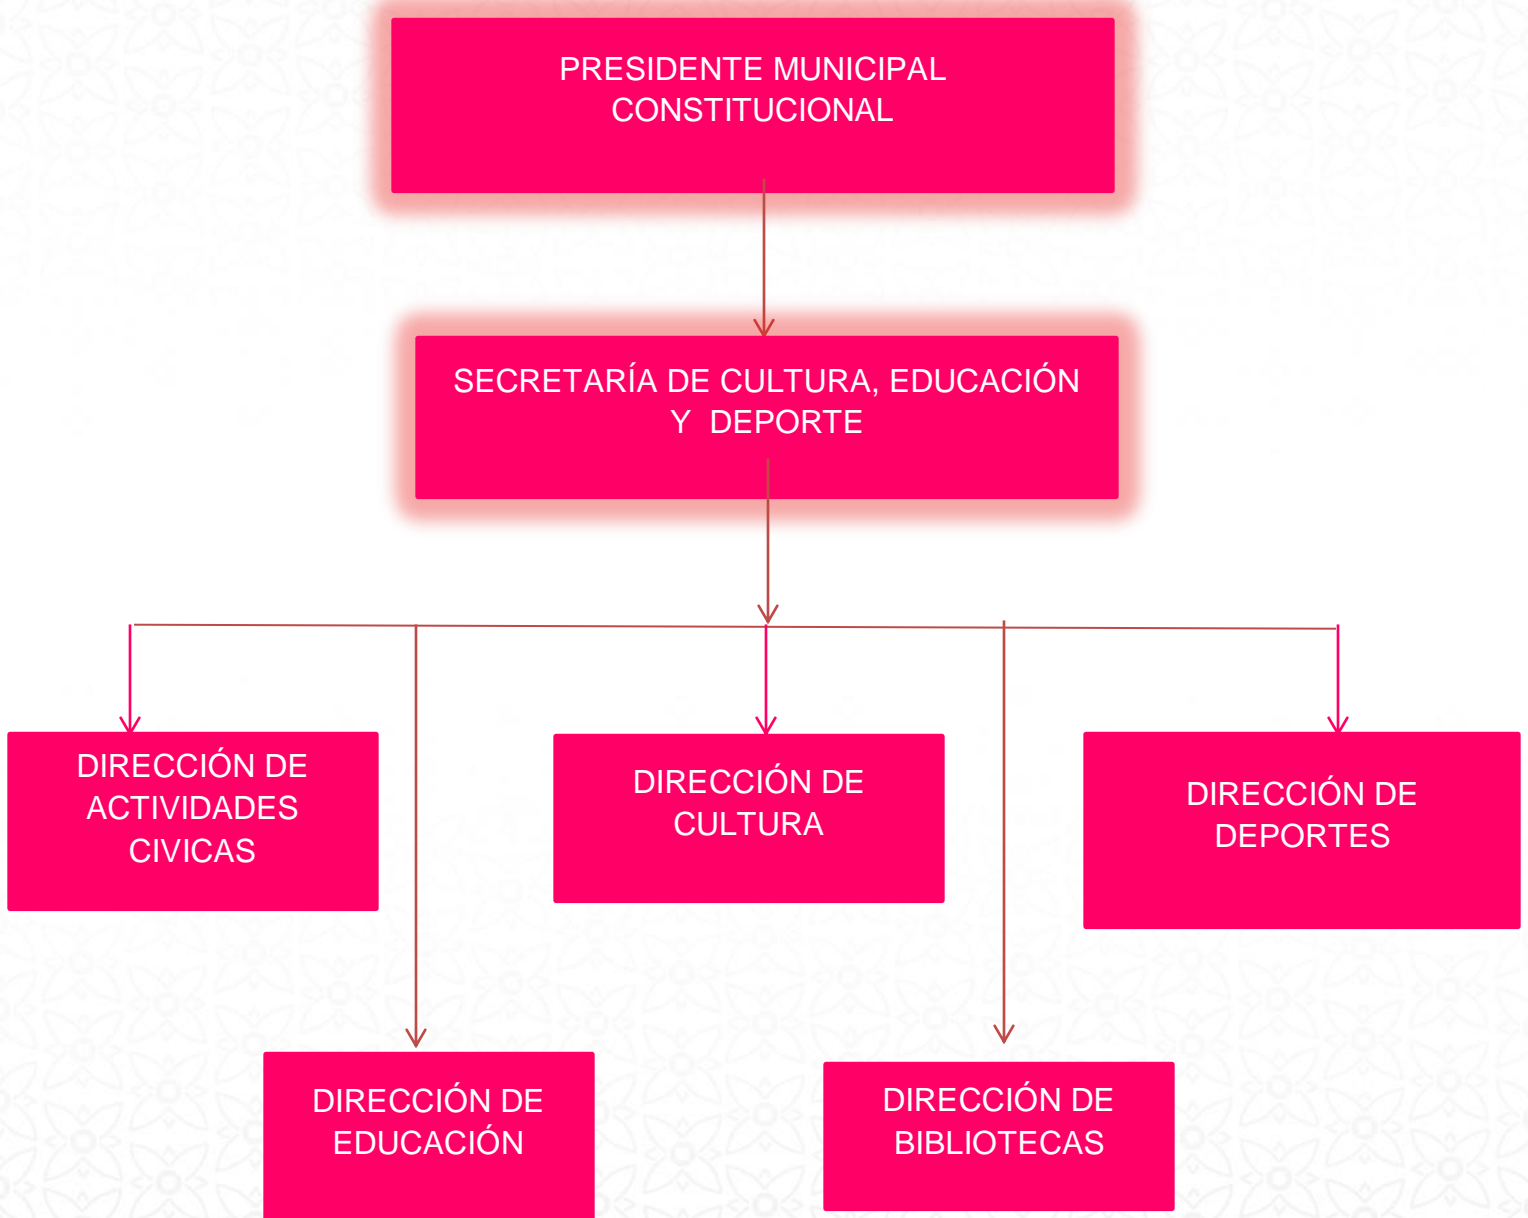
PRESIDENTE MUNICIPAL CONSTITUCIONAL

SECRETARÍA DE CULTURA, EDUCACIÓN Y DEPORTE

DIRECCIÓN DE ACTIVIDADES CIVICAS

DIRECCIÓN DE CULTURA

DIRECCIÓN DE DEPORTES

DIRECCIÓN DE EDUCACIÓN

DIRECCIÓN DE BIBLIOTECAS